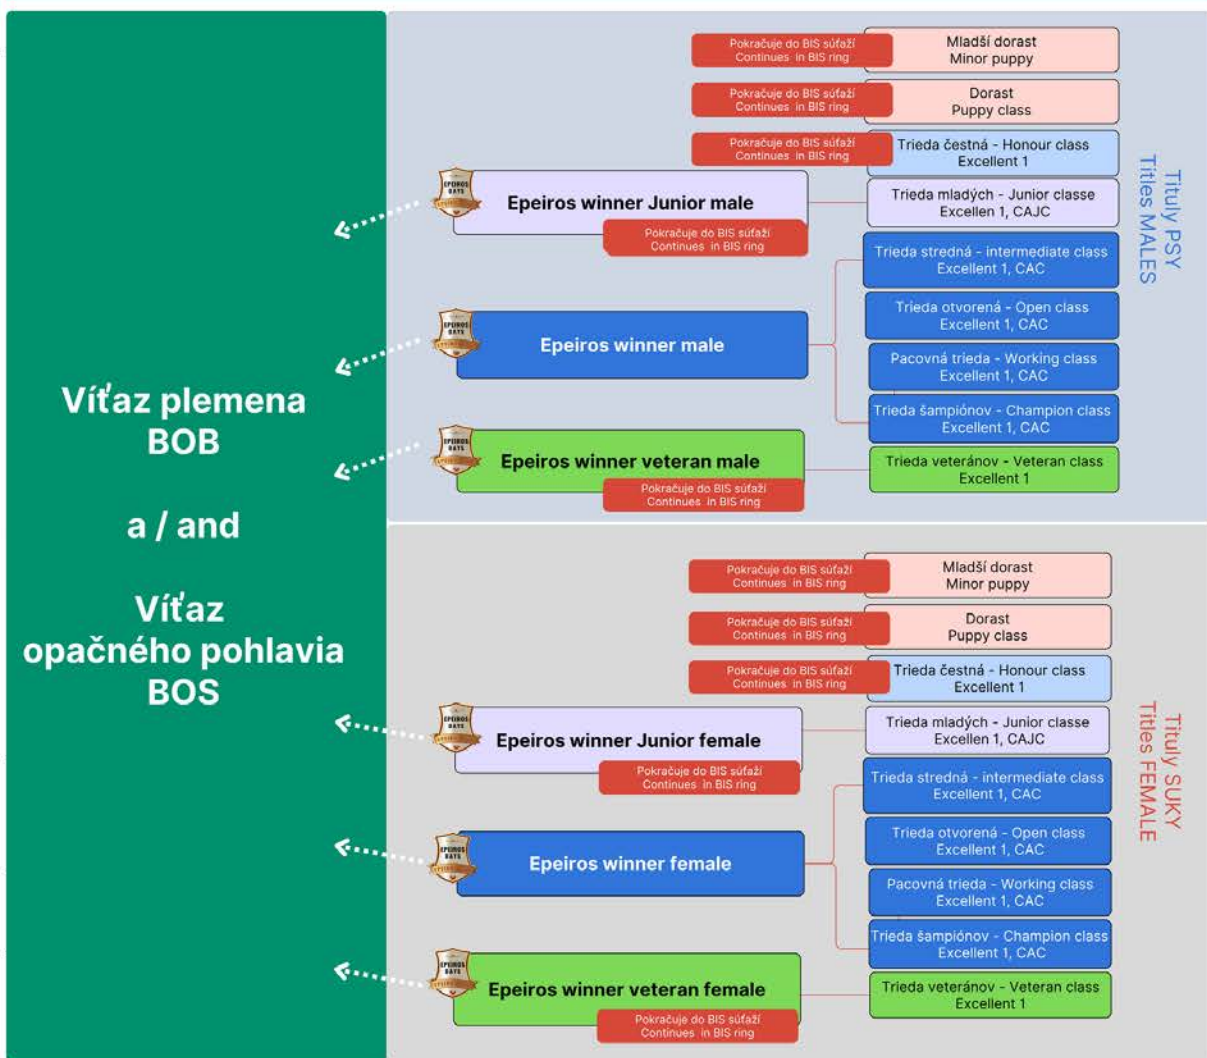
Víťaz plemena
BOB

a / and

Víťaz
opačného pohlavia
BOS

Pokračuje do BIS súťaží
Continues in BIS ring

Mladší dorast
Minor puppy

Pokračuje do BIS súťaží
Continues in BIS ring

Dorast
Puppy class

Pokračuje do BIS súťaží
Continues in BIS ring

Trieda čestná - Honour class
Excellent 1

Epeiros winner Junior male

Pokračuje do BIS súťaží
Continues in BIS ring

Trieda mladých - Junior classe
Excellen 1, CAJC

Trieda stredná - intermediate class
Excellent 1, CAC

Epeiros winner male

Trieda otvorená - Open class
Excellent 1, CAC

Pacovná trieda - Working class
Excellent 1, CAC

Trieda šampiónov - Champion class
Excellent 1, CAC

Epeiros winner veteran male

Pokračuje do BIS súťaží
Continues in BIS ring

Trieda veteránov - Veteran class
Excellent 1

Tituly PSY
Titles MALES

Pokračuje do BIS súťaží
Continues in BIS ring

Mladší dorast
Minor puppy

Pokračuje do BIS súťaží
Continues in BIS ring

Dorast
Puppy class

Pokračuje do BIS súťaží
Continues in BIS ring

Trieda čestná - Honour class
Excellent 1

Epeiros winner Junior female

Pokračuje do BIS súťaží
Continues in BIS ring

Trieda mladých - Junior classe
Excellen 1, CAJC

Trieda stredná - intermediate class
Excellent 1, CAC

Epeiros winner female

Trieda otvorená - Open class
Excellent 1, CAC

Pacovná trieda - Working class
Excellent 1, CAC

Trieda šampiónov - Champion class
Excellent 1, CAC

Epeiros winner veteran female

Pokračuje do BIS súťaží
Continues in BIS ring

Trieda veteránov - Veteran class
Excellent 1

Tituly SUKY
Titles FEMALE